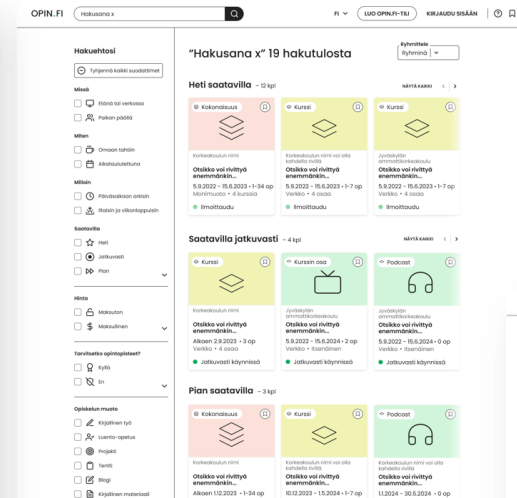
OPIN.FI Hakusana x FI LUO OPIN.FI-TILI KIRJAUDU SISÄÄN ?

Hakuehtosi

Tyhjennä kaikki suodattimet

Missä

Etänä tai verkossa

Paikan päällä

Miten

Omaan tahtiin

Aikataulutettuna

Milloin

Päiväsaikaan arkisin

Iltaisin ja viikonloppuisin

Saatavilla

Heti

Jatkuvasti

Pian

Hinta

Maksuton

Maksullinen

Tarvitsetko opintopisteet?

Kyllä

Ei

Opiskelun muoto

Kirjallinen työ

Luento-opetus

Projekti

Tentti

Blogi

Kirjallinen materiaali

“Hakusana x” 19 hakutulosta

Ryhmittele
Ryhminä

Heti saatavilla – 12 kpl

NÄYTÄ KAIKKI

Kokonaisuus
Korkeakoulun nimi
Otsikko voi rivittyä enemmänkin...
5.9.2022 – 15.6.2023 • 1-34 op
Monimuoto • 4 kurssia
Ilmoittaudu

Kurssi
Korkeakoulun nimi voi olla kahdella rivillä
Otsikko voi rivittyä enemmänkin...
5.9.2022 – 15.6.2023 • 1-34 op
Verkko • 4 osaa
Ilmoittaudu

Kurssi
Jyväskylän ammattikorkeakoulu
Otsikko voi rivittyä enemmänkin...
5.9.2022 – 15.6.2023 • 1-7 op
Verkko • 4 osaa
Ilmoittaudu

Saatavilla jatkuvasti – 4 kpl

NÄYTÄ KAIKKI

Kurssi
Korkeakoulun nimi
Otsikko voi rivittyä enemmänkin...
Alkaen 2.9.2023 • 3 op
Verkko • 4 osaa
Jatkuvasti käynnissä

Kurssin osa
Jyväskylän ammattikorkeakoulu
Otsikko voi rivittyä enemmänkin...
5.9.2022 – 15.6.2024 • 2 op
Verkko • Itsenäinen
Jatkuvasti käynnissä

Podcast
Korkeakoulun nimi
Otsikko voi rivittyä enemmänkin...
5.9.2022 – 15.6.2024 • 0 op
Verkko • Itsenäinen
Jatkuvasti käynnissä

Pian saatavilla – 3 kpl

Kokonaisuus
Korkeakoulun nimi
Otsikko voi rivittyä enemmänkin...
Alkaen 1.2.2023 • 1-34 op

Kurssi
Korkeakoulun nimi voi olla kahdella rivillä
Otsikko voi rivittyä enemmänkin...
10.12.2023 – 1.5.2024 • 1-7 op

Podcast
Korkeakoulun nimi voi olla kahdella rivillä
Otsikko voi rivittyä enemmänkin...
1.1.2024 – 30.5.2024 • 0 op